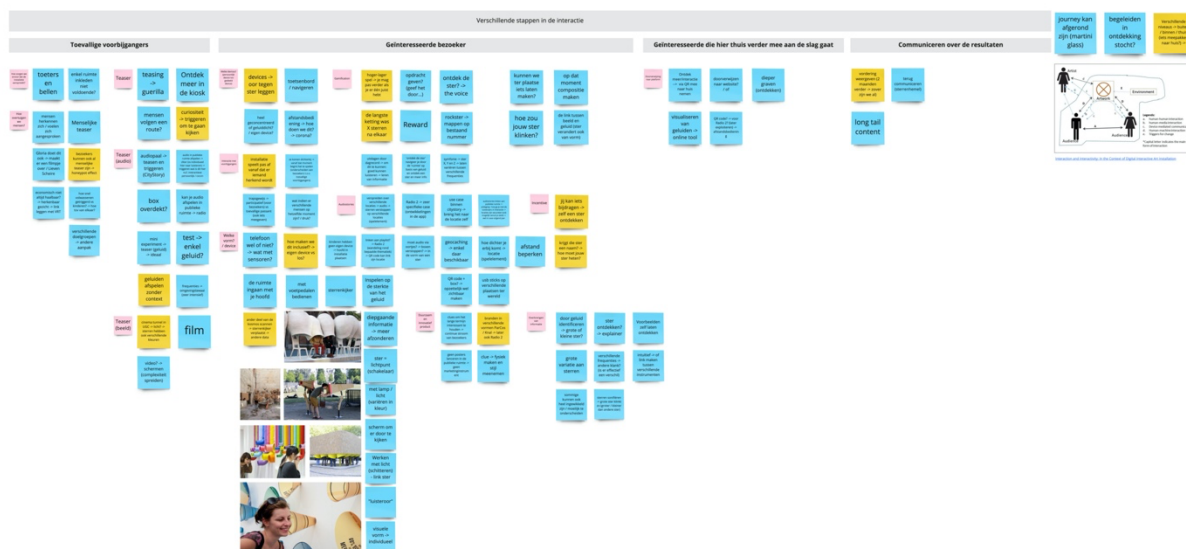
Verschillende stappen in de interactie

journey kan afgerond zijn (martini glass)

begeleiden in ontdekking stocht?

Verschillende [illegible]

Toevallige voorbijgangers

Geïnteresseerde bezoeker

Geïnteresseerde die hier thuis verder mee aan de slag gaat

Communiceren over de resultaten

toeters en bellen

enkel ruimte inkleden met voldoende?

Teaser

teasing -> guerilla

Ontdek meer in de kiosk

Menselijke teaser

mensen volgen een route?

curiositeit -> triggeren om te gaan kijken

Teaser (audio)

audiopaal -> teasen en triggeren (CityStory)

box overdekt?

test -> enkel geluid?

geluiden afspelen zonder context

Teaser (beeld)

film

devices -> oor tegen ster leggen

toetsenbord / navigeren

Reward

ontdek de ster? -> the voice

kunnen we ter plaatse iets laten maken?

op dat moment compositie maken

hoe zou jouw ster klinken?

Jij kan iets bijdragen -> zelf een ster ontdekken

afstand beperken

telefoon wel of niet? -> wat met sensoren?

de ruimte ingaan met je hoofd

met voetpedalen bedienen

inspelen op de sterkte van het geluid

diepgaande informatie -> meer afzonderen

ster -> lichtpunt (schaalwaan)

met lamp / licht (vertikken in kleur)

scherm om er door te kijken

Werken met licht (schimmen) - link ster

"luisterion"

visuele vorm -> individueel

visualiseren van geluiden -> online tool

dieper graven (ontdekken)

long tail content

Environment

Interaction and Interactivity in the Context of Digital Interactive Art Installation